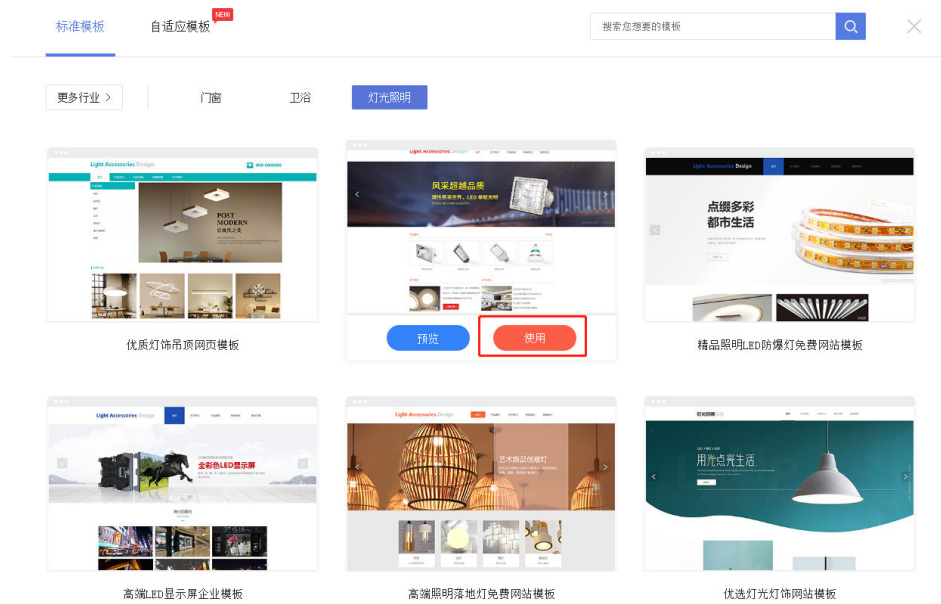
标准模板　自适应模板 NEW

搜索您想要的模板

更多行业 >　门窗　卫浴　灯光照明

Light Accessories Design
POST MODERN

优质灯饰吊顶网页模板

Light Accessories Design
风采超越品质

预览　使用

Light Accessories Design
点缀多彩 都市生活

精品照明LED防爆灯免费网站模板

Light Accessories Design
全彩色LED显示屏

高端LED显示屏企业模板

Light Accessories Design
艺术简约创意灯

高端照明落地灯免费网站模板

用光点亮生活

优选灯光灯饰网站模板